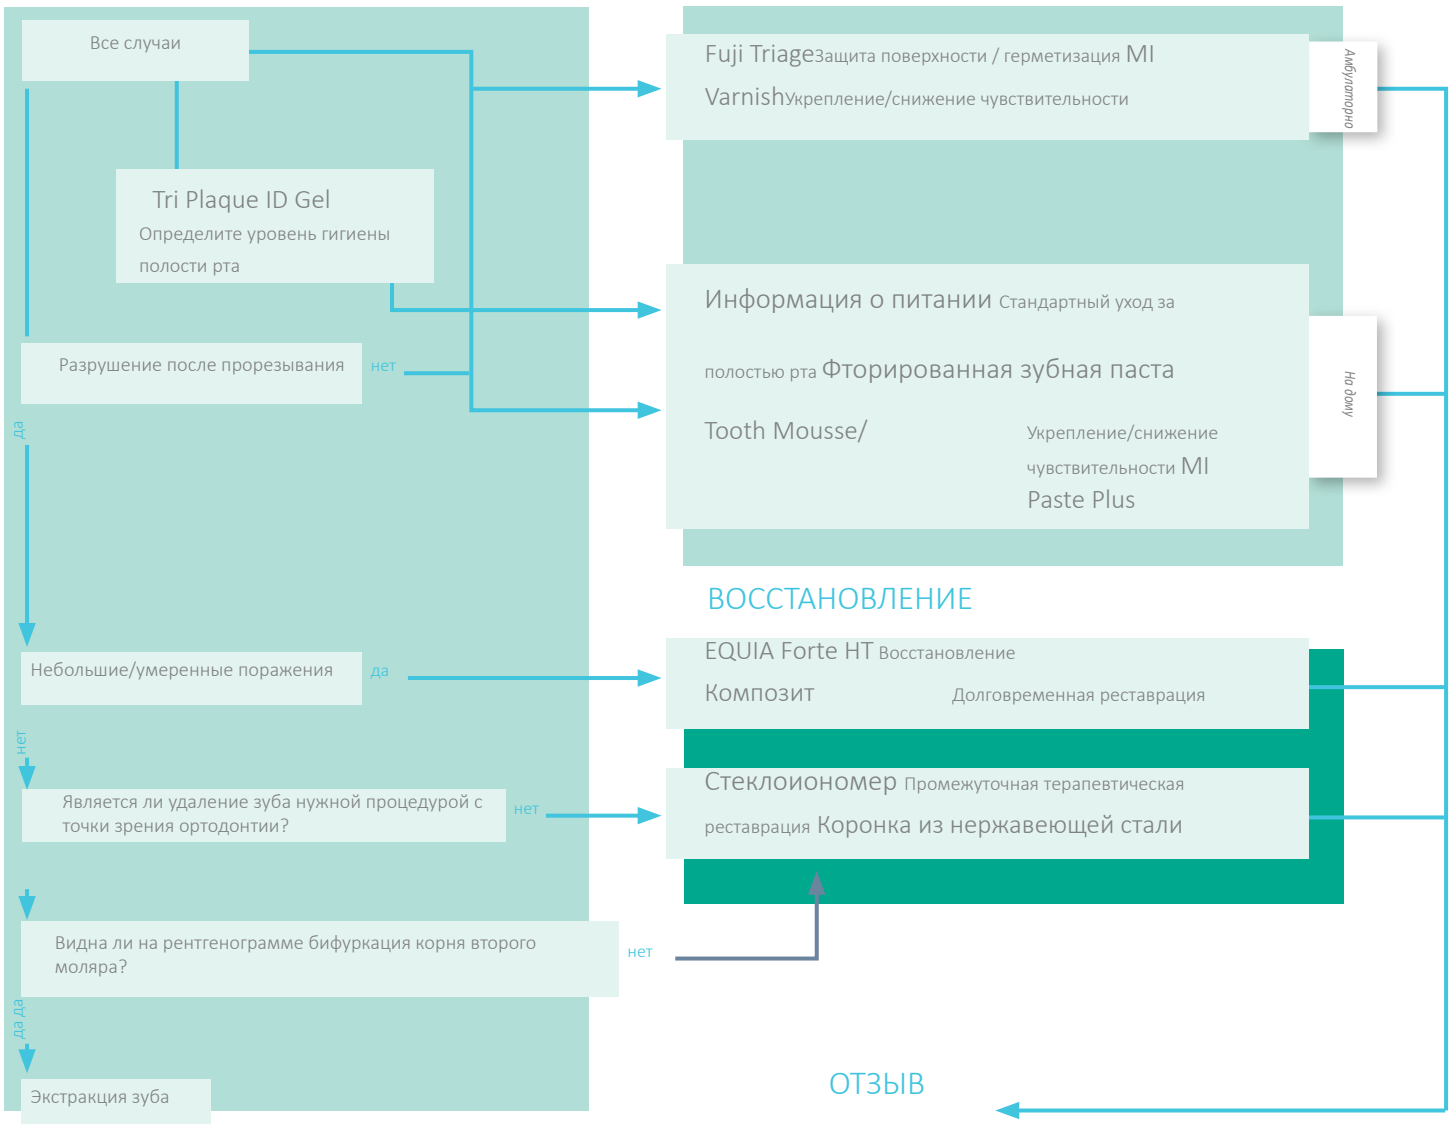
Все случаи

Tri Plaque ID Gel
Определите уровень гигиены полости рта

Разрушение после прорезывания

нет

да

Небольшие/умеренные поражения

да

нет

Является ли удаление зуба нужной процедурой с точки зрения ортодонтии?

нет

Видна ли на рентгенограмме бифуркация корня второго моляра?

нет

да да

Экстракция зуба

Fuji TriageЗащита поверхности / герметизация MI
VarnishУкрепление/снижение чувствительности

Амбулаторно

Информация о питании Стандартный уход за полостью рта Фторированная зубная паста
Tooth Mousse/ Укрепление/снижение чувствительности MI Paste Plus

На дому

ВОССТАНОВЛЕНИЕ

EQUIA Forte HT Восстановление
Композит Долговременная реставрация

Стеклоиономер Промежуточная терапевтическая реставрация Коронка из нержавеющей стали

ОТЗЫВ